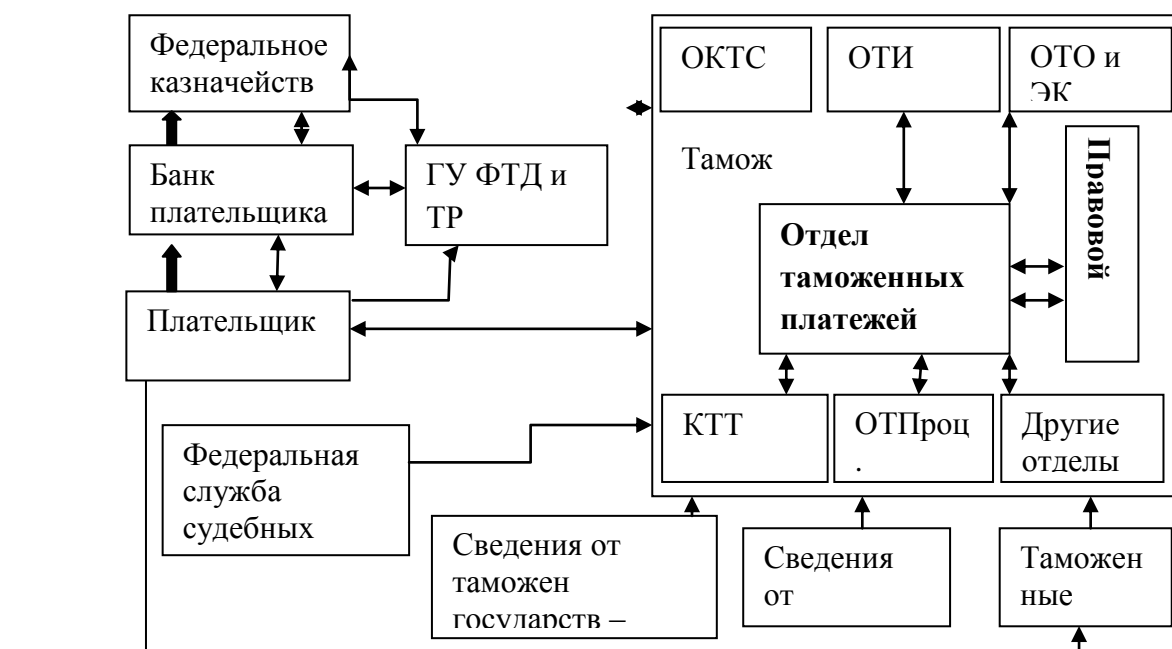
Федеральное казначейств

Банк плательщика

ГУ ФТД и ТР

Плательщик

Федеральная служба судебных

ОКТС

ОТИ

ОТО и ЭК

Тамож

Правовой

Отдел таможенных платежей

КТТ

ОТПроц.

Другие отделы

Сведения от таможен государств –

Сведения от

Таможенные